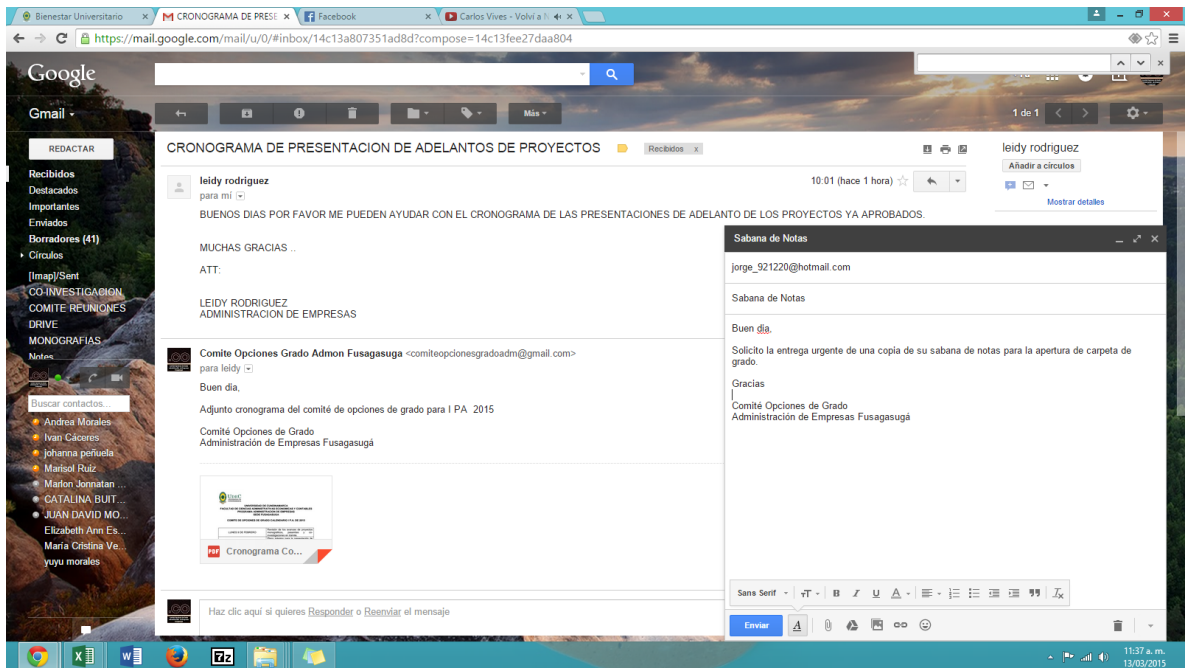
Bienestar Universitario ×
CRONOGRAMA DE PRESE ×
Facebook ×
Carlos Vives - Volví a ×

https://mail.google.com/mail/u/0/#inbox/14c13a807351ad8d?compose=14c13fee27daa804

Google

Gmail

Más

1 de 1

REDACTAR

Recibidos
Destacados
Importantes
Enviados
Borradores (41)
Círculos
[Imap]/Sent
CO-INVESTIGACION
COMITE REUNIONES
DRIVE
MONOGRAFIAS
Notes

Buscar contactos...
Andrea Morales
Ivan Cáceres
johanna peñuela
Marisol Ruiz
Marlon Jonnatan ...
CATALINA BUIT...
JUAN DAVID MO...
Elizabeth Ann Es...
Maria Cristina Ve...
yuyu morales

CRONOGRAMA DE PRESENTACION DE ADELANTOS DE PROYECTOS Recibidos x

leidy rodriguez
para mí
10:01 (hace 1 hora)

BUENOS DIAS POR FAVOR ME PUEDEN AYUDAR CON EL CRONOGRAMA DE LAS PRESENTACIONES DE ADELANTO DE LOS PROYECTOS YA APROBADOS.

MUCHAS GRACIAS ..

ATT:

LEIDY RODRIGUEZ
ADMINISTRACION DE EMPRESAS

Comite Opciones Grado Admon Fusagasuga <comiteopcionesgradoadm@gmail.com>
para leidy

Buen día,

Adjunto cronograma del comité de opciones de grado para I PA 2015

Comité Opciones de Grado
Administración de Empresas Fusagasugá

Cronograma Co...

Haz clic aquí si quieres Responder o Reenviar el mensaje

leidy rodriguez
Añadir a círculos
Mostrar detalles

Sabana de Notas

jorge_921220@hotmail.com

Sabana de Notas

Buen dia,

Solicito la entrega urgente de una copia de su sabana de notas para la apertura de carpeta de grado.

Gracias

Comité Opciones de Grado
Administración de Empresas Fusagasugá

Sans Serif

Enviar

11:37 a. m.
13/03/2015